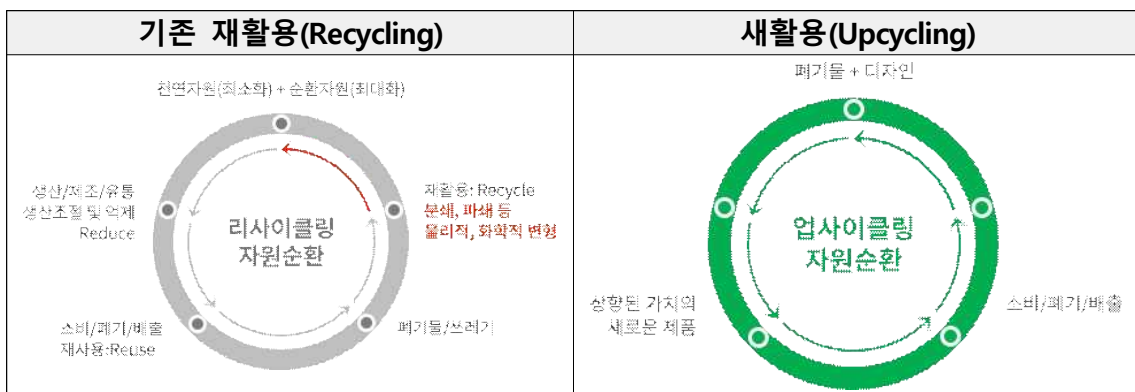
| 기존 재활용(Recycling) | 새활용(Upcycling) |
|---|---|
| 천연자원(최소화) + 순환자원(최대화)<br>생산/제조/유통 생산조절 및 억제 Reduce<br>리사이클링 자원순환<br>재활용: Recycle 분쇄, 파쇄 등 물리적, 화학적 변형<br>소비/폐기/배출 재사용:Reuse<br>폐기물/쓰레기 | 폐기물 + 디자인<br>업사이클링 자원순환<br>상향된 가치의 새로운 제품<br>소비/폐기/배출 |